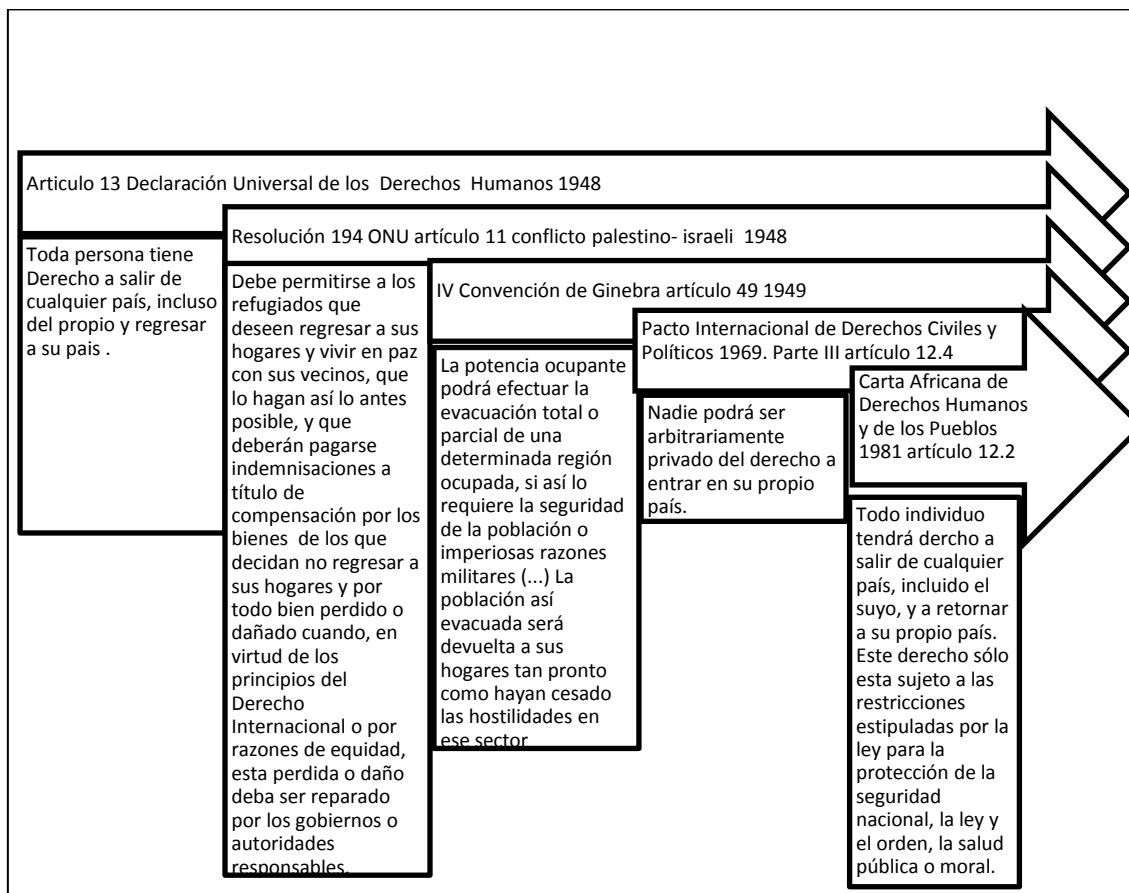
Articulo 13 Declaración Universal de los Derechos Humanos 1948

Toda persona tiene Derecho a salir de cualquier país, incluso del propio y regresar a su pais .

Resolución 194 ONU artículo 11 conflicto palestino- israeli 1948

Debe permitirse a los refugiados que deseen regresar a sus hogares y vivir en paz con sus vecinos, que lo hagan así lo antes posible, y que deberán pagarse indemnisaciones a título de compensación por los bienes de los que decidan no regresar a sus hogares y por todo bien perdido o dañado cuando, en virtud de los principios del Derecho Internacional o por razones de equidad, esta perdida o daño deba ser reparado por los gobiernos o autoridades responsables.

IV Convención de Ginebra artículo 49 1949

La potencia ocupante podrá efectuar la evacuación total o parcial de una determinada región ocupada, si así lo requiere la seguridad de la población o imperiosas razones militares (...) La población así evacuada será devuelta a sus hogares tan pronto como hayan cesado las hostilidades en ese sector

Pacto Internacional de Derechos Civiles y Políticos 1969. Parte III artículo 12.4

Nadie podrá ser arbitrariamente privado del derecho a entrar en su propio país.

Carta Africana de Derechos Humanos y de los Pueblos 1981 artículo 12.2

Todo individuo tendrá dercho a salir de cualquier país, incluido el suyo, y a retornar a su propio país. Este derecho sólo esta sujeto a las restricciones estipuladas por la ley para la protección de la seguridad nacional, la ley y el orden, la salud pública o moral.